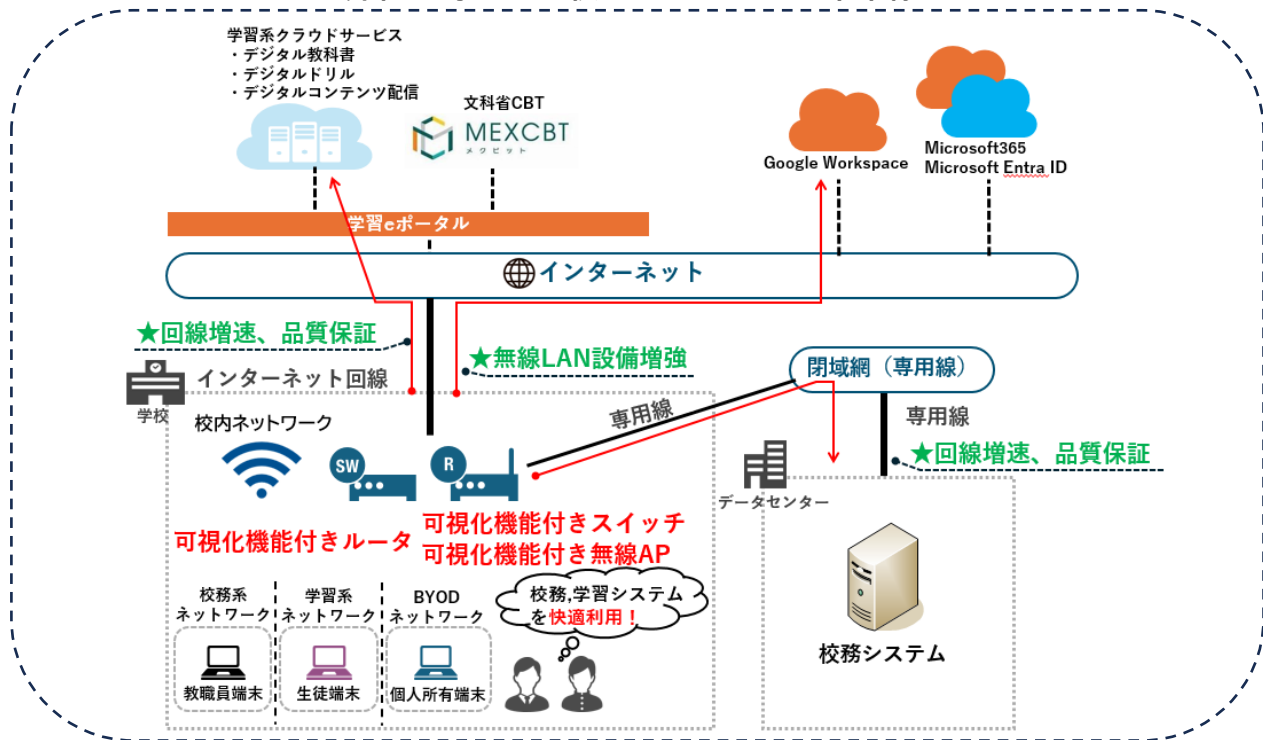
学習系クラウドサービス
・デジタル教科書
・デジタルドリル
・デジタルコンテンツ配信

文科省CBT
MEXCBT
メクビット

Google Workspace

Microsoft365
Microsoft Entra ID

学習eポータル

インターネット

★回線増速、品質保証

★無線LAN設備増強

閉域網（専用線）

学校
インターネット回線

校内ネットワーク

専用線

専用線

★回線増速、品質保証

SW

R

データセンター

可視化機能付きルータ

可視化機能付きスイッチ
可視化機能付き無線AP

校務系ネットワーク
学習系ネットワーク
BYODネットワーク

校務,学習システムを快適利用！

教職員端末
生徒端末
個人所有端末

校務システム